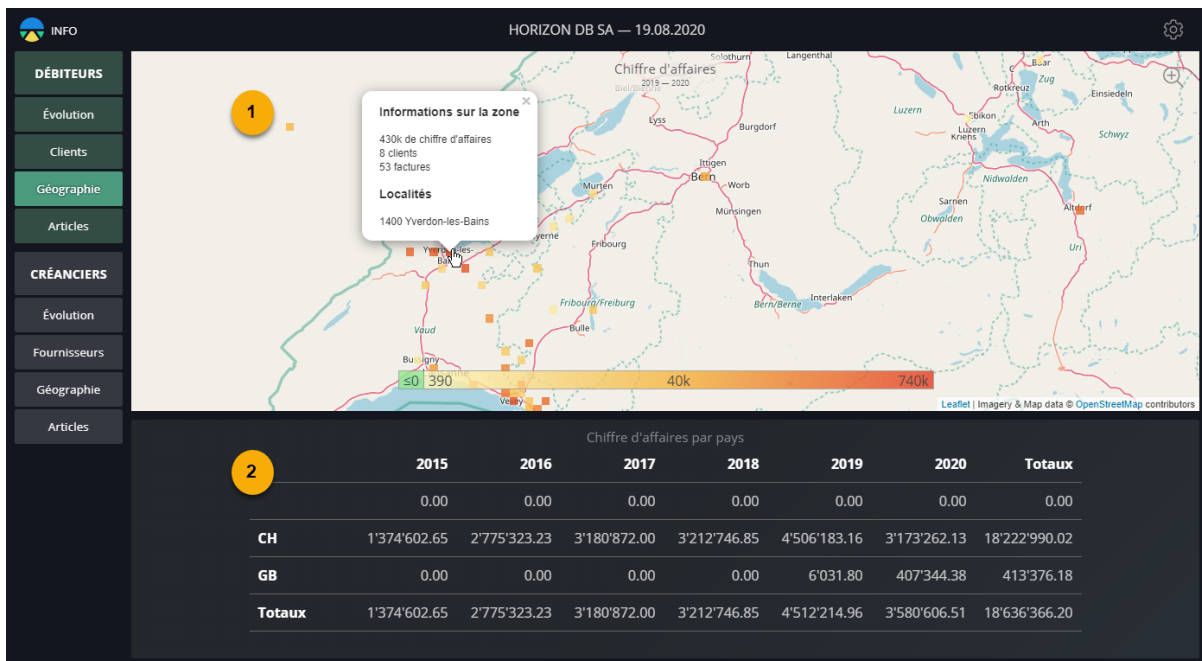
INFO

HORIZON DB SA — 19.08.2020

DÉBITEURS

Évolution

Clients

Géographie

Articles

CRÉANCIERS

Évolution

Fournisseurs

Géographie

Articles

Chiffre d'affaires
2019 — 2020

1

Informations sur la zone

430k de chiffre d'affaires
8 clients
53 factures

Localités

1400 Yverdon-les-Bains

Solothurn Langenthal Baar Zug Rotkreuz Einsiedeln Luzern Ebikon Luzern Kriens Arth Schwyz Lyss Burgdorf Ittigen Bern Worb Murten Münsingen Nidwalden Sarnen Obwalden Altdorf Uri Fribourg Thun Fribourg/Freiburg Bern/Berne Interlaken Vaud Bulle Yverdon-les-Bains Bussigny Vevey

≤0 390 40k 740k

Leaflet | Imagery & Map data © OpenStreetMap contributors

Chiffre d'affaires par pays

2

| | 2015 | 2016 | 2017 | 2018 | 2019 | 2020 | Totaux |
|---|---|---|---|---|---|---|---|
| | 0.00 | 0.00 | 0.00 | 0.00 | 0.00 | 0.00 | 0.00 |
| CH | 1'374'602.65 | 2'775'323.23 | 3'180'872.00 | 3'212'746.85 | 4'506'183.16 | 3'173'262.13 | 18'222'990.02 |
| GB | 0.00 | 0.00 | 0.00 | 0.00 | 6'031.80 | 407'344.38 | 413'376.18 |
| Totaux | 1'374'602.65 | 2'775'323.23 | 3'180'872.00 | 3'212'746.85 | 4'512'214.96 | 3'580'606.51 | 18'636'366.20 |